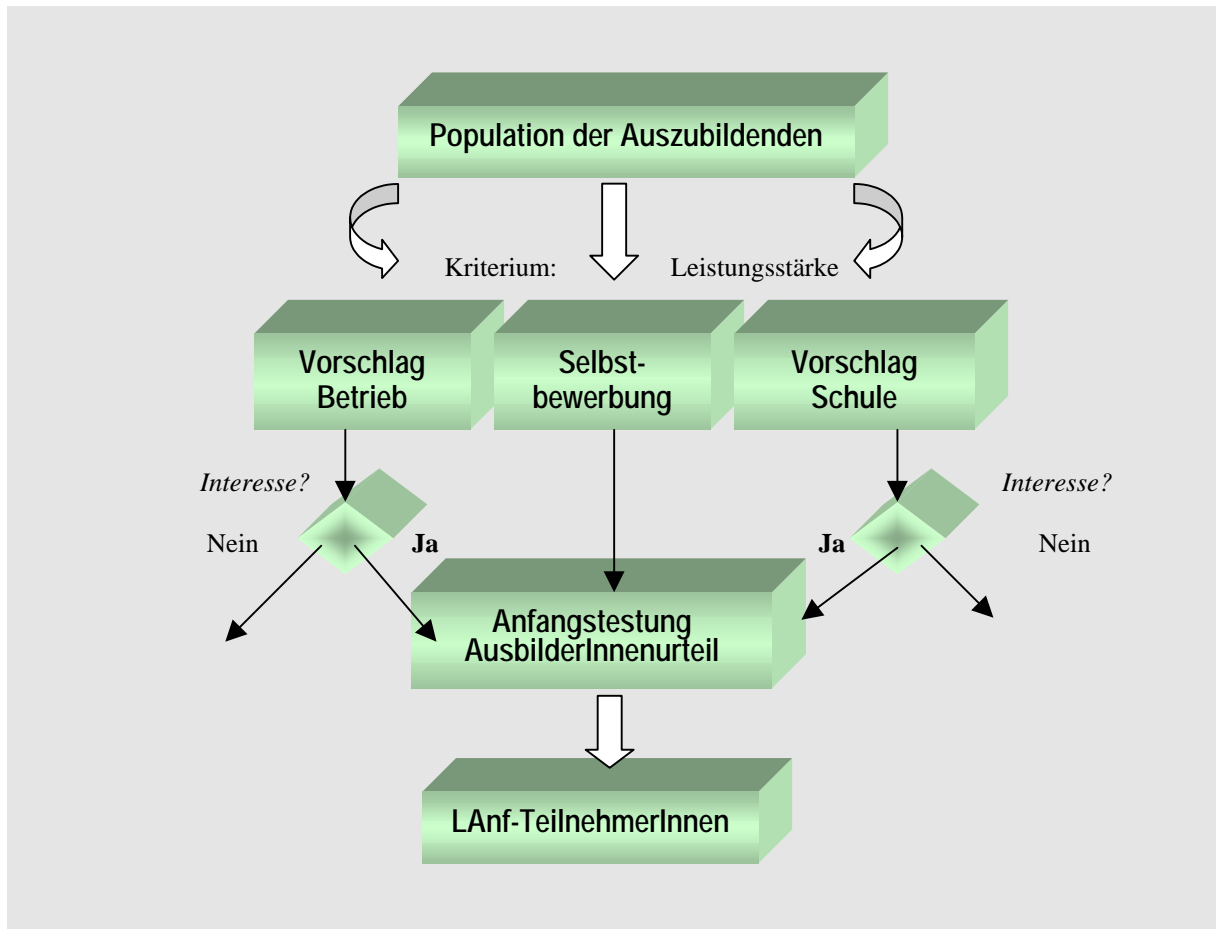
Population der Auszubildenden

Kriterium: Leistungsstärke

Vorschlag Betrieb

Selbstbewerbung

Vorschlag Schule

Interesse?

Nein

Ja

Interesse?

Ja

Nein

Anfangstestung AusbilderInnenurteil

LAnf-TeilnehmerInnen